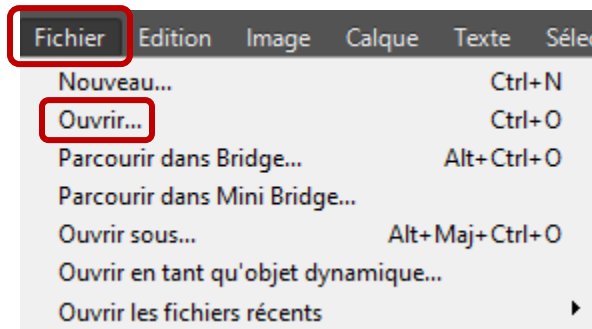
Fichier Edition Image Calque Texte Séle

Nouveau... Ctrl+N
Ouvrir... Ctrl+O
Parcourir dans Bridge... Alt+Ctrl+O
Parcourir dans Mini Bridge...
Ouvrir sous... Alt+Maj+Ctrl+O
Ouvrir en tant qu'objet dynamique...
Ouvrir les fichiers récents